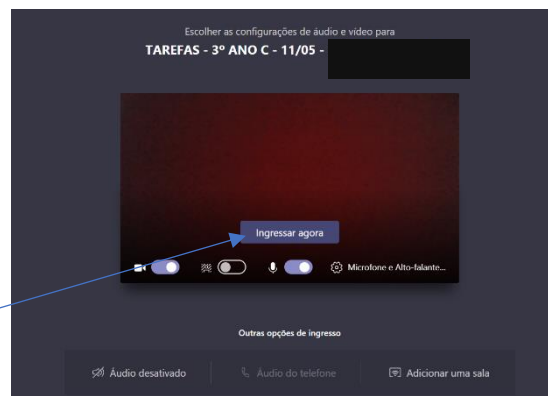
Escolher as configurações de áudio e vídeo para

TAREFAS - 3º ANO C - 11/05 - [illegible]

Ingressar agora

Microfone e Alto-falante...

Outras opções de ingresso

Áudio desativado

Áudio do telefone

Adicionar uma sala